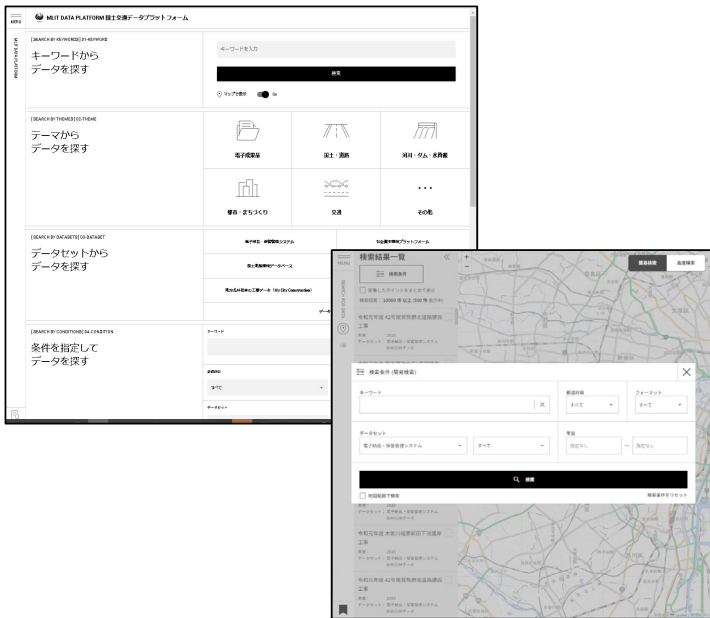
MENU

MLIT DATA PLATFORM 国土交通データプラットフォーム

MLIT DATA PLATFORM

[SEARCH BY KEYWORDS] 01-KEYWORD

キーワードから
データを探す

キーワードを入力

検索

マップで表示 On

[SEARCH BY THEMES] 02-THEME

テーマから
データを探す

電子成果品

道路・道路

河川・ダム・水資源

都市・まちづくり

交通

その他

[SEARCH BY DATASETS] 03-DATASET

データセットから
データを探す

電子納品・保管管理システム

社会資本情報プラットフォーム

国土地盤情報データベース

地方公共団体の工事データ（My City Construction）

[SEARCH BY CONDITIONS] 04-CONDITION

条件を指定して
データを探す

キーワード

すべて

データセット

MENU

検索結果一覧

検索条件

検索条件（詳細検索）

キーワード

都道府県

すべて

フォーマット

すべて

データセット

電子納品・保管管理システム

すべて

年度

指定なし

指定なし

検索

地図範囲で検索

検索条件をリセット

令和元年度 42号国道熊野道路建設工事

令和元年度 木本川橋梁上部工事

令和元年度 42号国道熊野道路建設工事